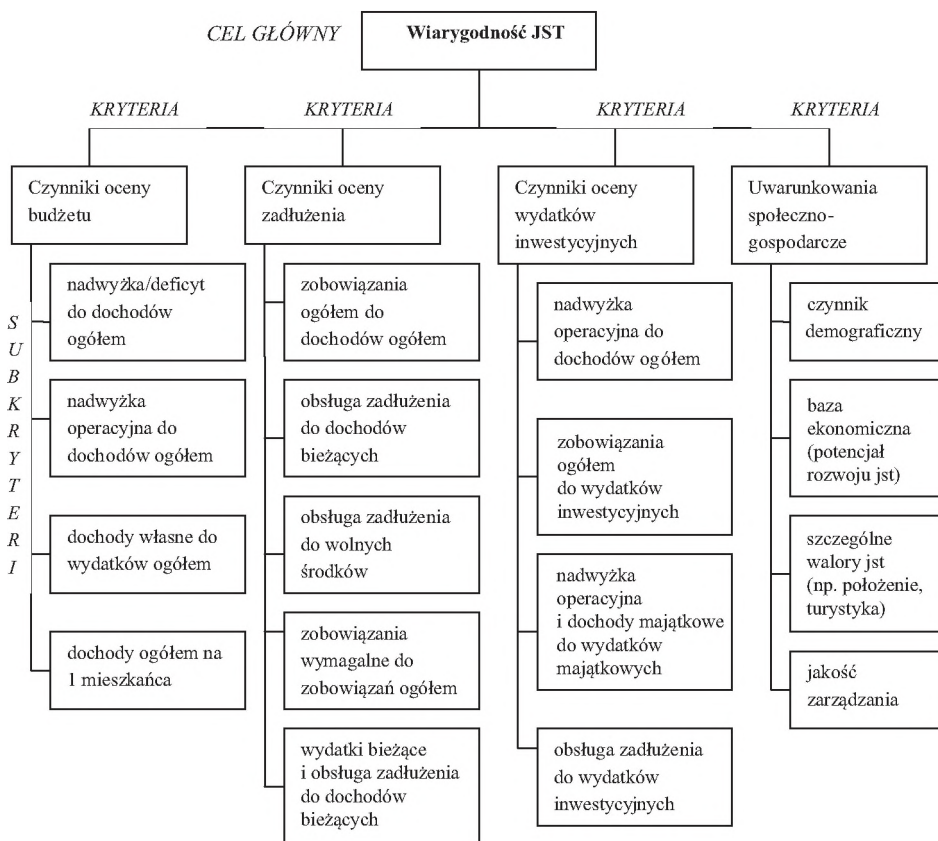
CEL GŁÓWNY

Wiarygodność JST

KRYTERIA

KRYTERIA

KRYTERIA

KRYTERIA

Czynniki oceny budżetu

Czynniki oceny zadłużenia

Czynniki oceny wydatków inwestycyjnych

Uwarunkowania społeczno-gospodarcze

S
U
B
K
R
Y
T
E
R
I
I

nadwyżka/deficyt do dochodów ogółem

nadwyżka operacyjna do dochodów ogółem

dochody własne do wydatków ogółem

dochody ogółem na 1 mieszkańca

zobowiązania ogółem do dochodów ogółem

obsługa zadłużenia do dochodów bieżących

obsługa zadłużenia do wolnych środków

zobowiązania wymagalne do zobowiązań ogółem

wydatki bieżące i obsługa zadłużenia do dochodów bieżących

nadwyżka operacyjna do dochodów ogółem

zobowiązania ogółem do wydatków inwestycyjnych

nadwyżka operacyjna i dochody majątkowe do wydatków majątkowych

obsługa zadłużenia do wydatków inwestycyjnych

czynnik demograficzny

baza ekonomiczna (potencjał rozwoju jst)

szczególne walory jst (np. położenie, turystyka)

jakość zarządzania